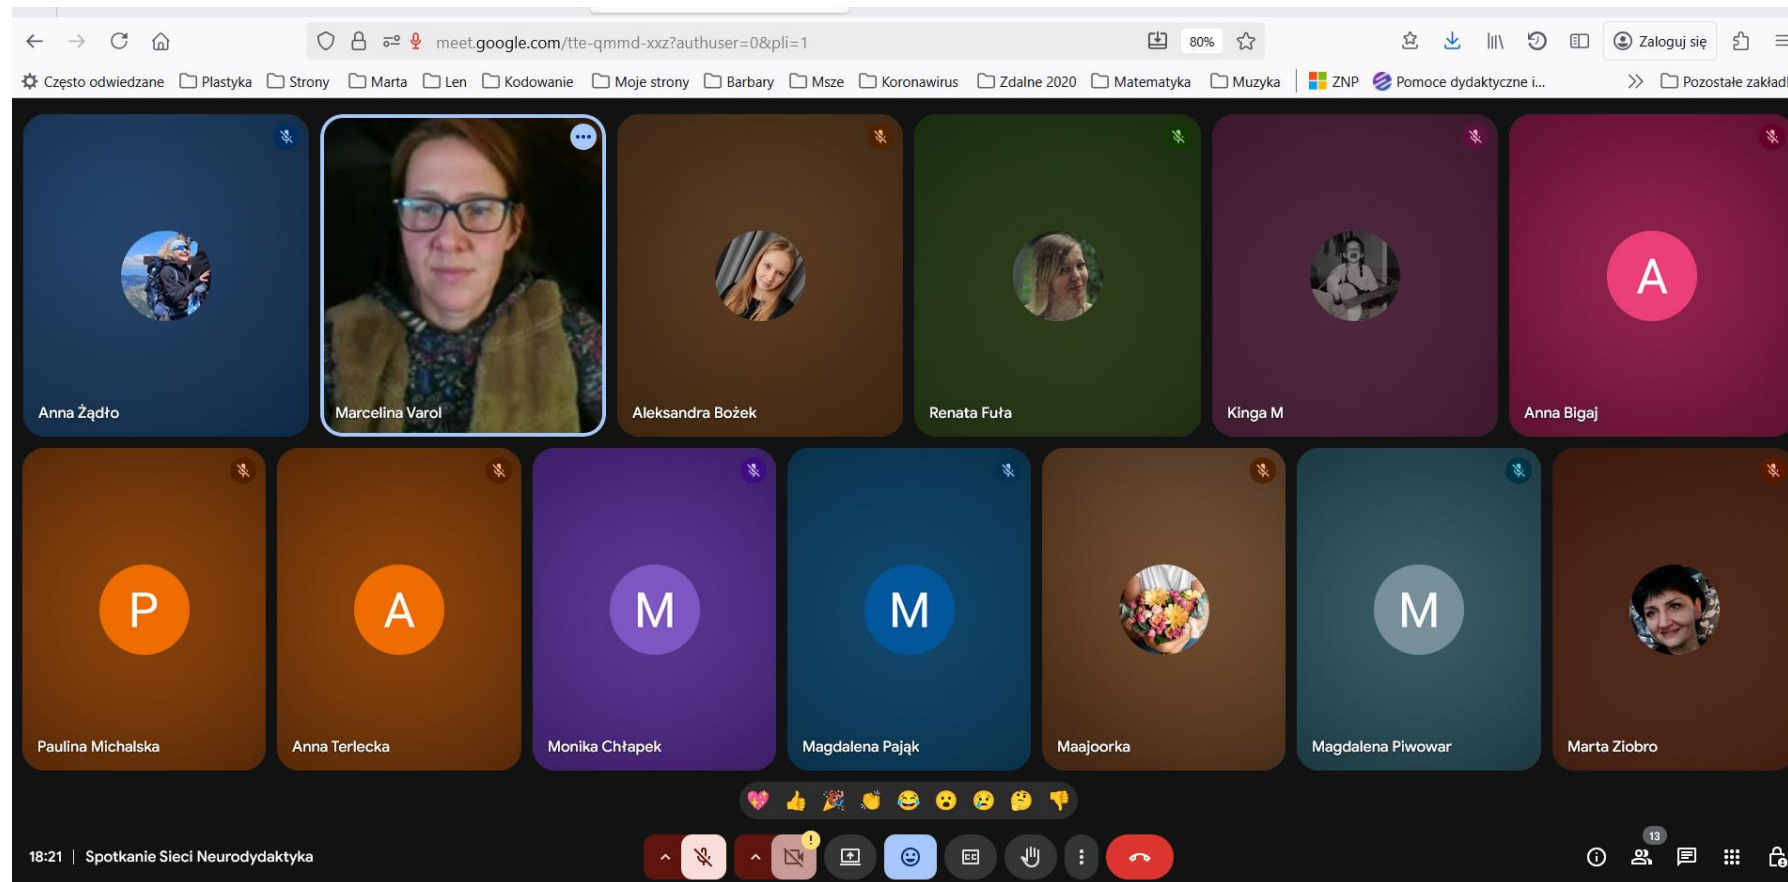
meet.google.com/tte-qmmd-xxz?authuser=0&pli=1

80%

Zaloguj się

Często odwiedzane Plastyka Strony Marta Len Kodowanie Moje strony Barbary Msze Koronawirus Zdalne 2020 Matematyka Muzyka ZNP Pomoce dydaktyczne i... Pozostałe zakładki

Anna Żądło

Marcelina Varol

Aleksandra Bożek

Renata Fuła

Kinga M

A

Anna Bigaj

P

Paulina Michalska

A

Anna Terlecka

M

Monika Chłapek

M

Magdalena Pająk

Maajoorka

M

Magdalena Piwowar

Marta Ziobro

18:21 | Spotkanie Sieci Neurodydaktyka

13